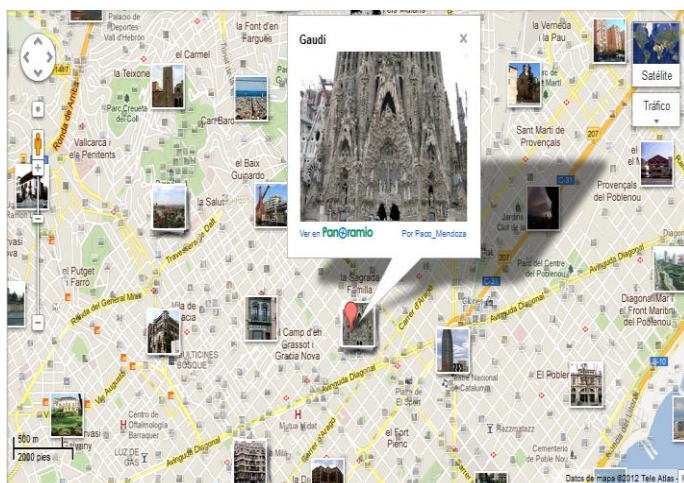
Palacio de Deportes Vall d'Hebron

la Font d'en Fargues

la Verneda i la Pau

el Carmel

la Teixonera

Parc Creueta del Coll

Vallcarca i els Penitents

Ronda de Dalt

el Baix Guinardó

la Salut

Travessera de Dalt

el Putget i Farró

Rambla del General Mitre

Vila de Gràcia

Camp d'en Grassot i Gràcia Nova

MULTICINES BOSQUE

Vía Augusta

Centro de Oftalmología Barraquer

Avinguda Diagonal

Carrer d'Aragó

el Fort Pienc

Avinguda Diagonal

Sant Martí de Provençals

Provençals del Poblenou

Parc del Centre del Poblenou

Diagonal Mar i el Front Marítim del Poblenou

el Poblenou

Cementerio de Poble Nou

Teatre Nacional de Catalunya

Carrer de Sardenya

la Sagrada Família

Gaudi

×

Ver en Panoramio

Por Paco_Mendoza

Satélite

Tráfico

500 m

2000 pies

Datos de mapa ©2012 Tele Atlas